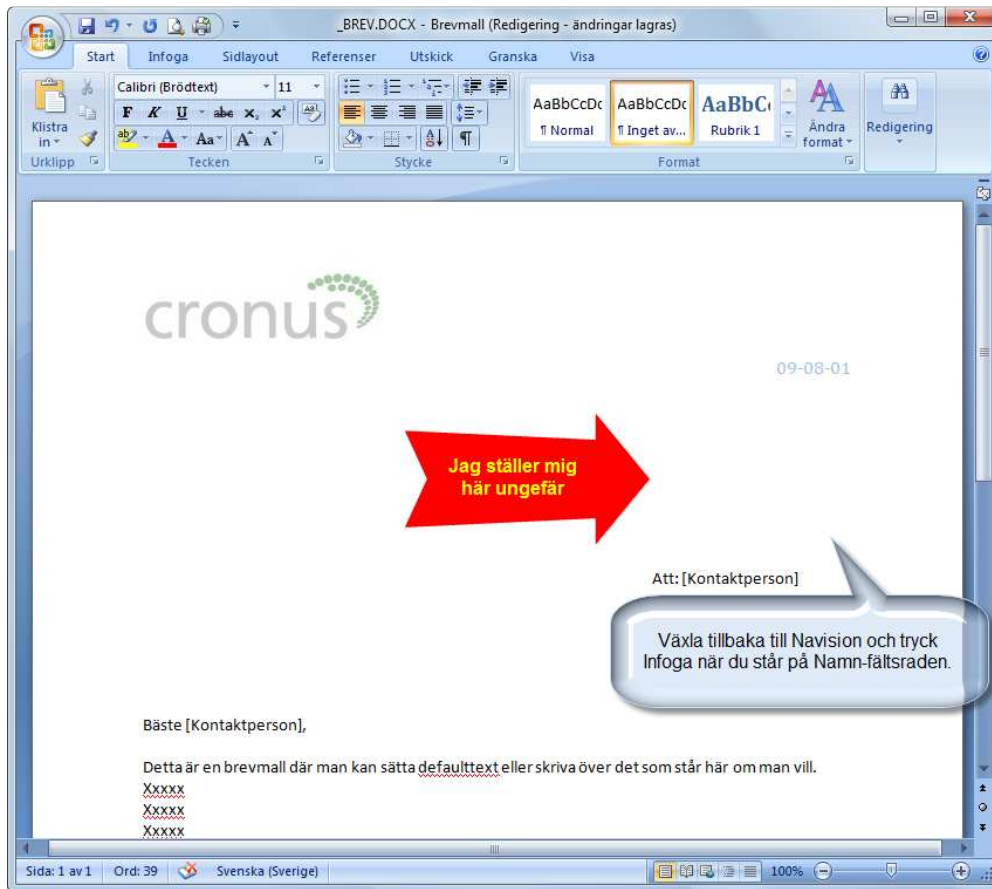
_BREV.DOCX - Brevmall (Redigering - ändringar lagras)

Start Infoga Sidlayout Referenser Utskick Granska Visa

Klistra in
Urklipp
Calibri (Brödtext) 11
F K U abe $x_2$ $x^2$
Aa A A
Tecken
Stycke
AaBbCcDc ¶ Normal
AaBbCcDc ¶ Inget av...
AaBbC Rubrik 1
Ändra format
Format
Redigering

cronus

09-08-01

Jag ställer mig här ungefär

Att: [Kontaktperson]

Växla tillbaka till Navision och tryck Infoga när du står på Namn-fältsraden.

Bäste [Kontaktperson],

Detta är en brevmall där man kan sätta defaulttext eller skriva över det som står här om man vill.
Xxxxx
Xxxxx
Xxxxx

Sida: 1 av 1 Ord: 39 Svenska (Sverige) 100%